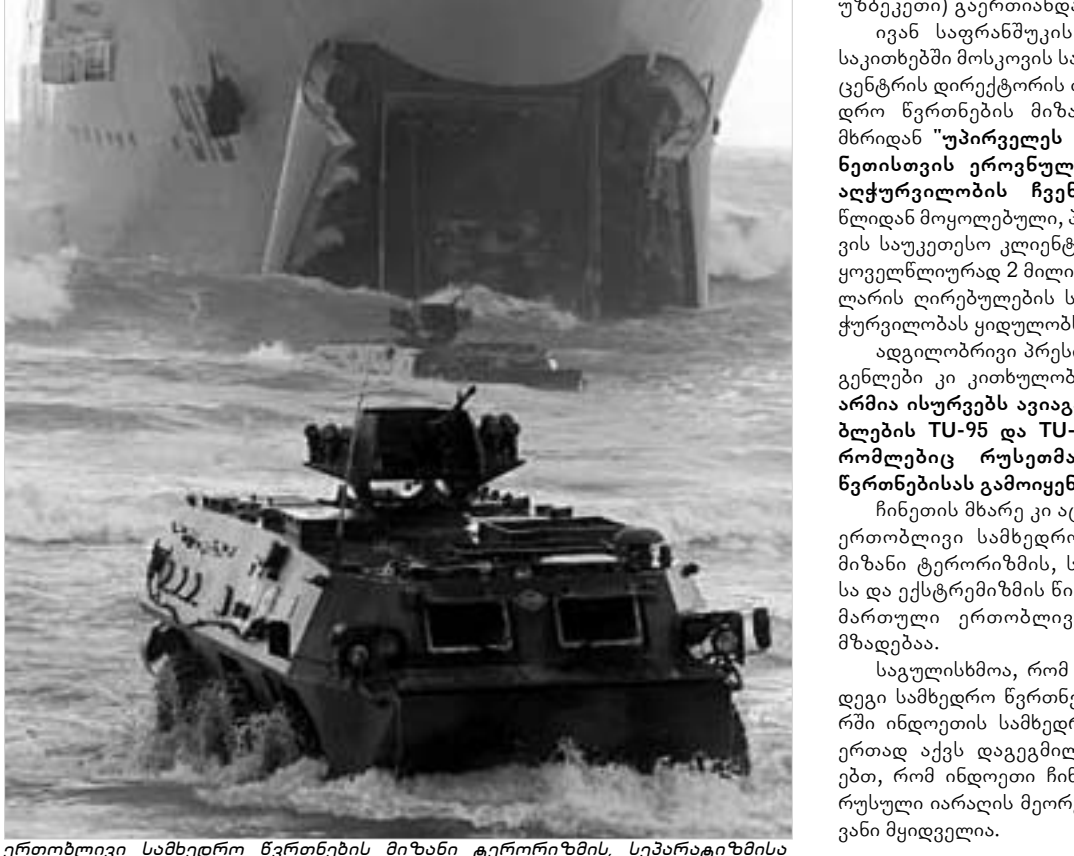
უზბეკეთი) გაერთიანდა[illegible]

ივან საფრანშუკის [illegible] საკითხებში მოსკოვის სა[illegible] ცენტრის დირექტორის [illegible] დრო წვრთნების მიზა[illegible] მხრიდან "უპირველეს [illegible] ნეთისთვის ეროვნულ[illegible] აღჭურვილობის ჩვენ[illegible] წლიდან მოყოლებული, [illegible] ვის საუკეთესო კლიენტ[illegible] ყოველწლიურად 2 მილი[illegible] ლარის ღირებულების ს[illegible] ჭურვილობას ყიდულობ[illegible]

ადგილობრივი პრეს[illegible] გენლები კი კითხულობ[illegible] არმია ისურვებს ავიაგ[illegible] ბლების TU-95 და TU-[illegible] რომლებიც რუსეთმა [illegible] წვრთნებისას გამოიყენ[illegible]

ჩინეთის მხარე კი ა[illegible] ერთობლივი სამხედრი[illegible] მიზანი ტერორიზმის, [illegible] სა და ექსტრემიზმის წი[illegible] მართული ერთობლივ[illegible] მზადებაა.

საგულისხმოა, რომ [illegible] დეგი სამხედრო წვრთნ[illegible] რში ინდოეთის სამხედრ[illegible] ერთად აქვს დაგეგმილ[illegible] ებთ, რომ ინდოეთი ჩინ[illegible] რუსული იარაღის მეორ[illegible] ვანი მყიდველია.

ერთობლივი სამხედრო წვრთნების მიზანი ტერორიზმის, სეპარატიზმისა